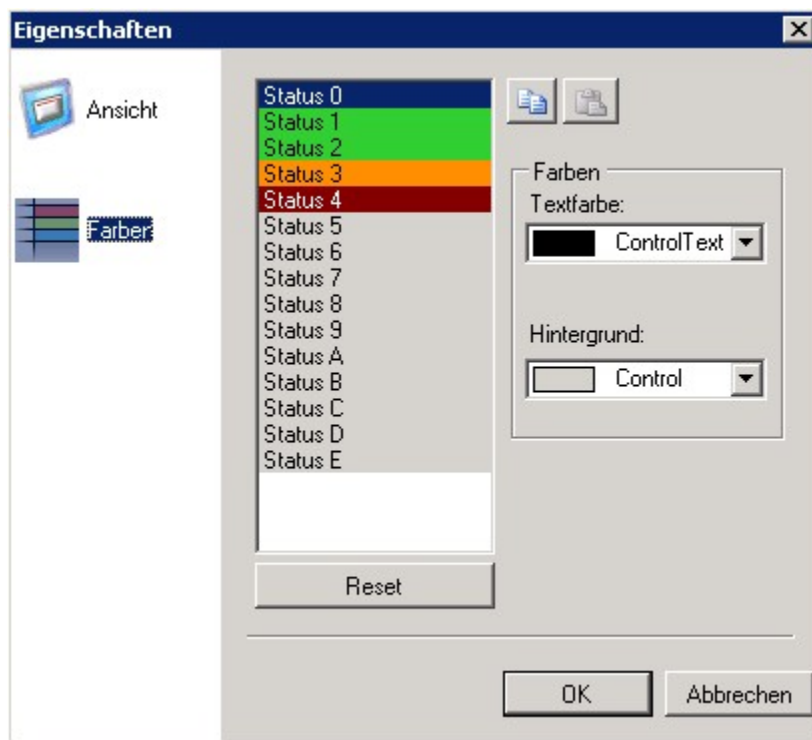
Eigenschaften

Ansicht

Farben

Status 0
Status 1
Status 2
Status 3
Status 4
Status 5
Status 6
Status 7
Status 8
Status 9
Status A
Status B
Status C
Status D
Status E

Reset

Farben
Textfarbe:
ControlText

Hintergrund:
Control

OK
Abbrechen